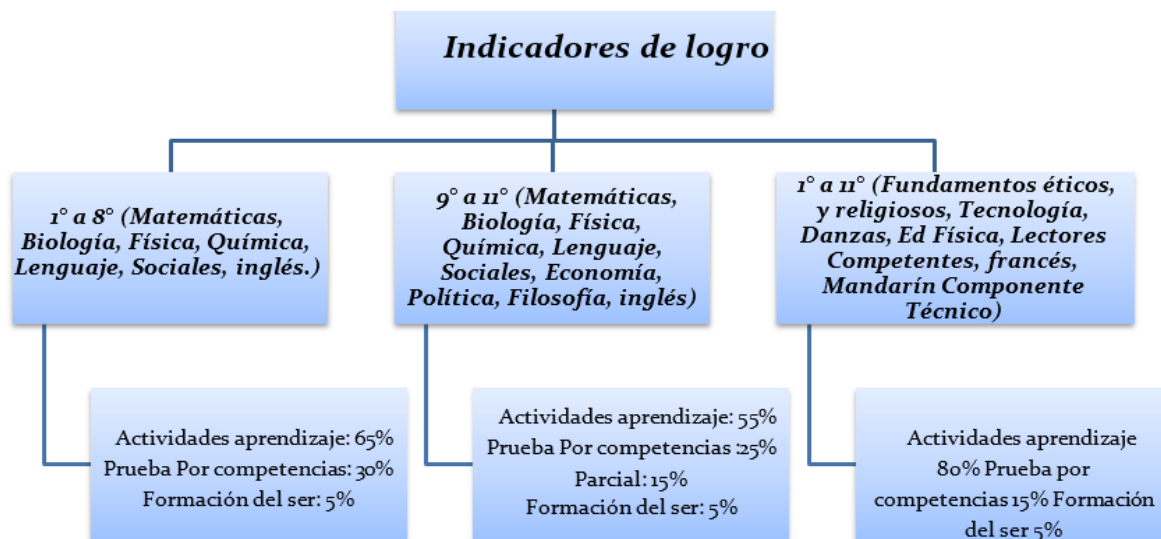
Indicadores de logro

1° a 8° (Matemáticas, Biología, Física, Química, Lenguaje, Sociales, inglés.)

Actividades aprendizaje: 65%
Prueba Por competencias: 30%
Formación del ser: 5%

9° a 11° (Matemáticas, Biología, Física, Química, Lenguaje, Sociales, Economía, Política, Filosofía, inglés)

Actividades aprendizaje: 55%
Prueba Por competencias :25%
Parcial: 15%
Formación del ser: 5%

1° a 11° (Fundamentos éticos, y religiosos, Tecnología, Danzas, Ed Física, Lectores Competentes, francés, Mandarín Componente Técnico)

Actividades aprendizaje 80% Prueba por competencias 15% Formación del ser 5%